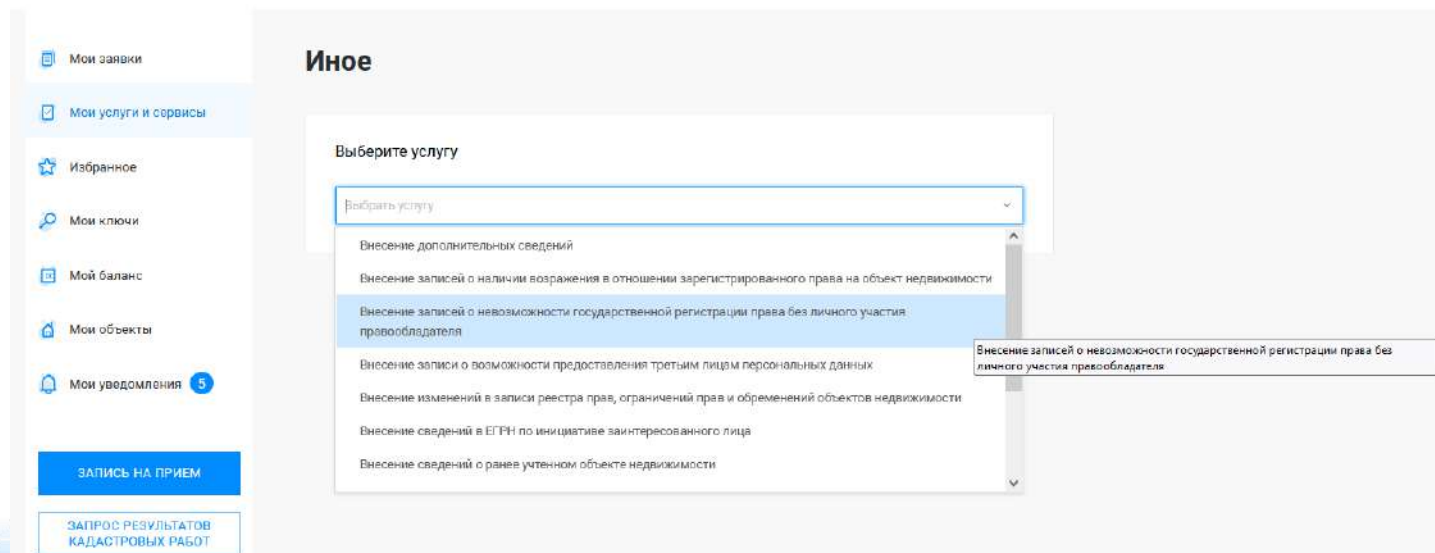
Мои заявки

Мои услуги и сервисы

Избранное

Мои ключи

Мой баланс

Мои объекты

Мои уведомления 5

ЗАПИСЬ НА ПРИЕМ

ЗАПРОС РЕЗУЛЬТАТОВ КАДАСТРОВЫХ РАБОТ

Иное

Выберите услугу

Выбрать услугу

Внесение дополнительных сведений

Внесение записей о наличии возражения в отношении зарегистрированного права на объект недвижимости

Внесение записей о невозможности государственной регистрации права без личного участия правообладателя

Внесение записи о возможности предоставления третьим лицам персональных данных

Внесение изменений в записи реестра прав, ограничений прав и обременений объектов недвижимости

Внесение сведений в ЕГРН по инициативе заинтересованного лица

Внесение сведений о ранее учтенном объекте недвижимости

Внесение записей о невозможности государственной регистрации права без личного участия правообладателя